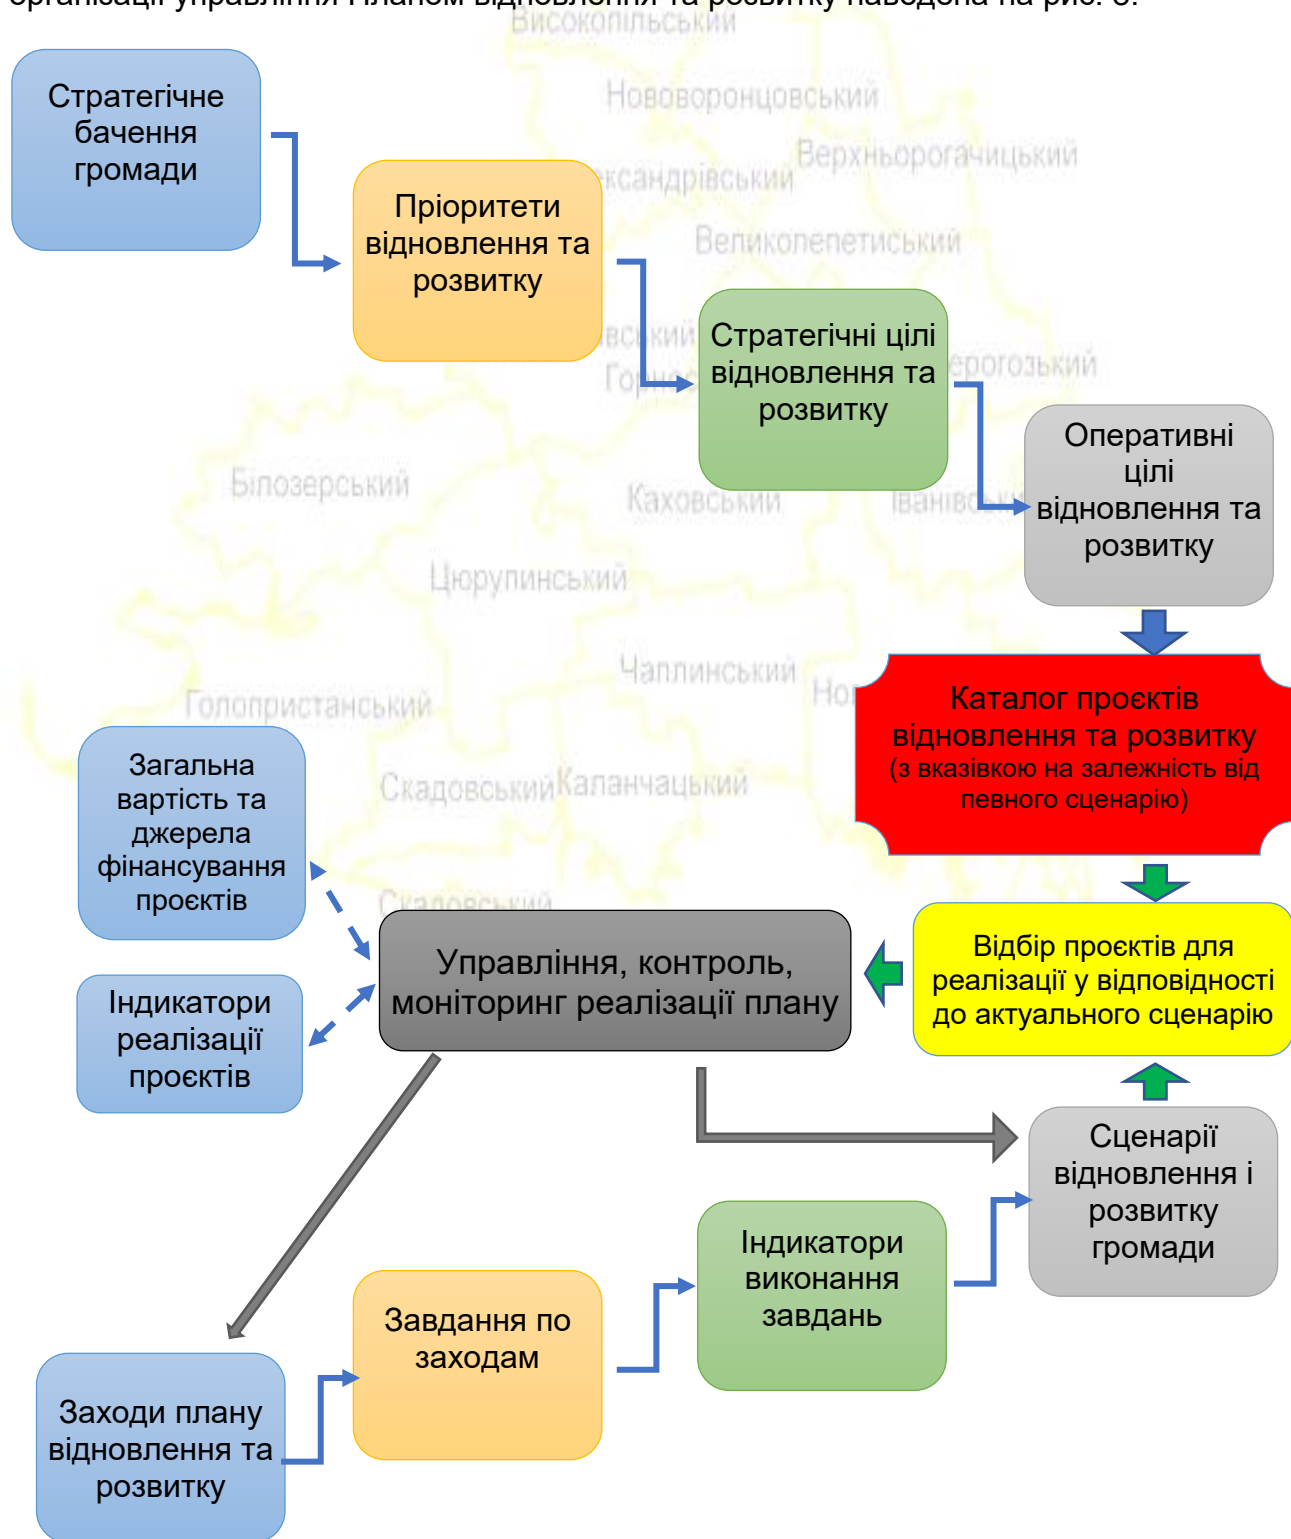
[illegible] управління Планом відновлення та розвитку наведена на рис. 3.

Стратегічне бачення громади

Пріоритети відновлення та розвитку

Стратегічні цілі відновлення та розвитку

Оперативні цілі відновлення та розвитку

Каталог проєктів відновлення та розвитку (з вказівкою на залежність від певного сценарію)

Відбір проєктів для реалізації у відповідності до актуального сценарію

Загальна вартість та джерела фінансування проєктів

Управління, контроль, моніторинг реалізації плану

Індикатори реалізації проєктів

Сценарії відновлення і розвитку громади

Індикатори виконання завдань

Завдання по заходам

Заходи плану відновлення та розвитку

Високопільський
Нововоронцовський
Верхньорогачицький
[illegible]ксандрівський
Великолепетиський
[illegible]вський
Го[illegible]
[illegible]єрогозький
Білозерський
Каховський
Іванів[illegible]
Цюрупинський
Чаплинський
Голопристанський
Но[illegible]
Скадовський
Каланчацький
Скадовський